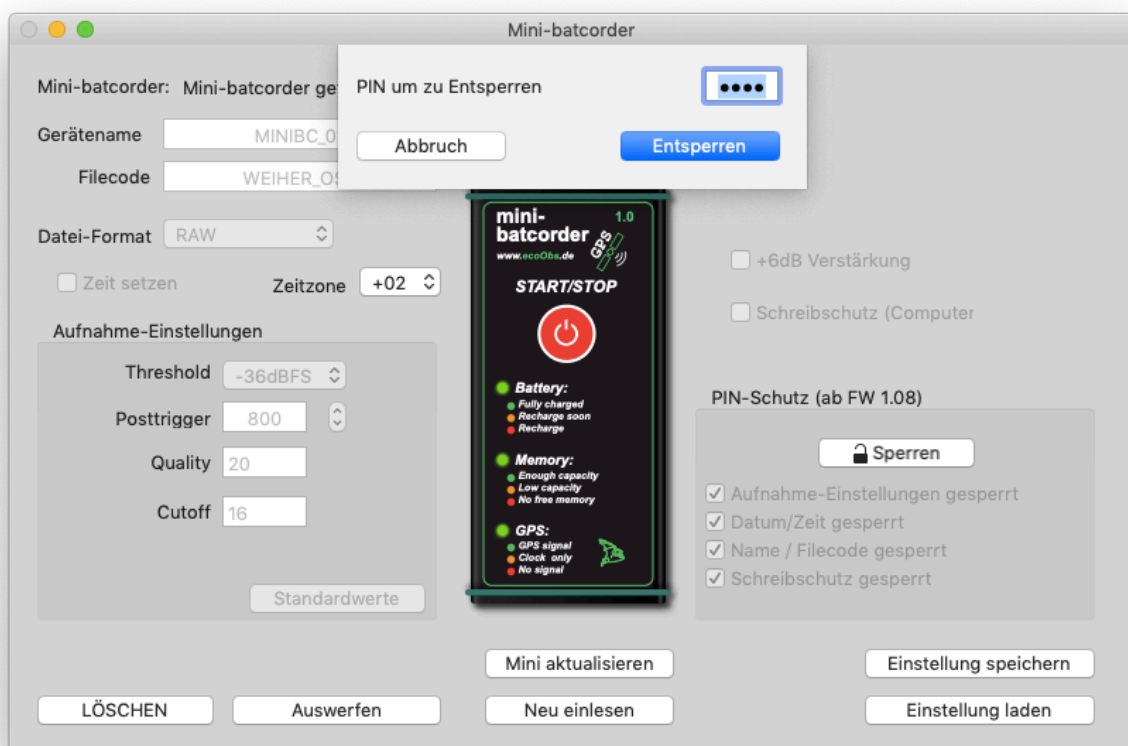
Mini-batcorder

PIN um zu Entsperren ●●●●

Abbruch

Entsperren

Mini-batcorder: Mini-batcorder ge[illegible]

Gerätename MINIBC_0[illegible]

Filecode WEIHER_O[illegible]

Datei-Format RAW

Zeit setzen

Zeitzone +02

Aufnahme-Einstellungen

Threshold -36dBFS

Posttrigger 800

Quality 20

Cutoff 16

Standardwerte

mini-batcorder 1.0

GPS

www.ecoObs.de

START/STOP

Battery:
Fully charged
Recharge soon
Recharge

Memory:
Enough capacity
Low capacity
No free memory

GPS:
GPS signal
Clock only
No signal

+6dB Verstärkung

Schreibschutz (Computer

PIN-Schutz (ab FW 1.08)

Sperren

Aufnahme-Einstellungen gesperrt

Datum/Zeit gesperrt

Name / Filecode gesperrt

Schreibschutz gesperrt

Mini aktualisieren

Einstellung speichern

LÖSCHEN

Auswerfen

Neu einlesen

Einstellung laden